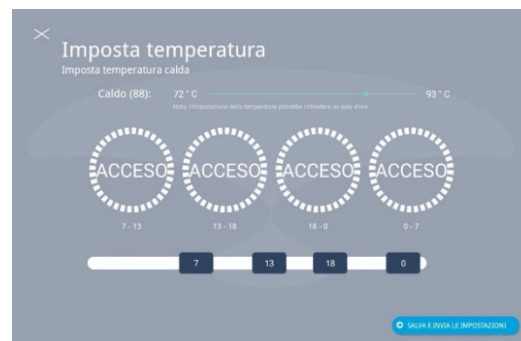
Imposta temperatura
Imposta temperatura calda

Caldo (88): 72 ° C 93 ° C
Nota: l'impostazione della temperatura potrebbe richiedere un paio d'ore.

ACCESO
7 - 13

ACCESO
13 - 18

ACCESO
18 - 0

ACCESO
0 - 7

7 13 18 0

SALVA E INVIA LE IMPOSTAZIONI